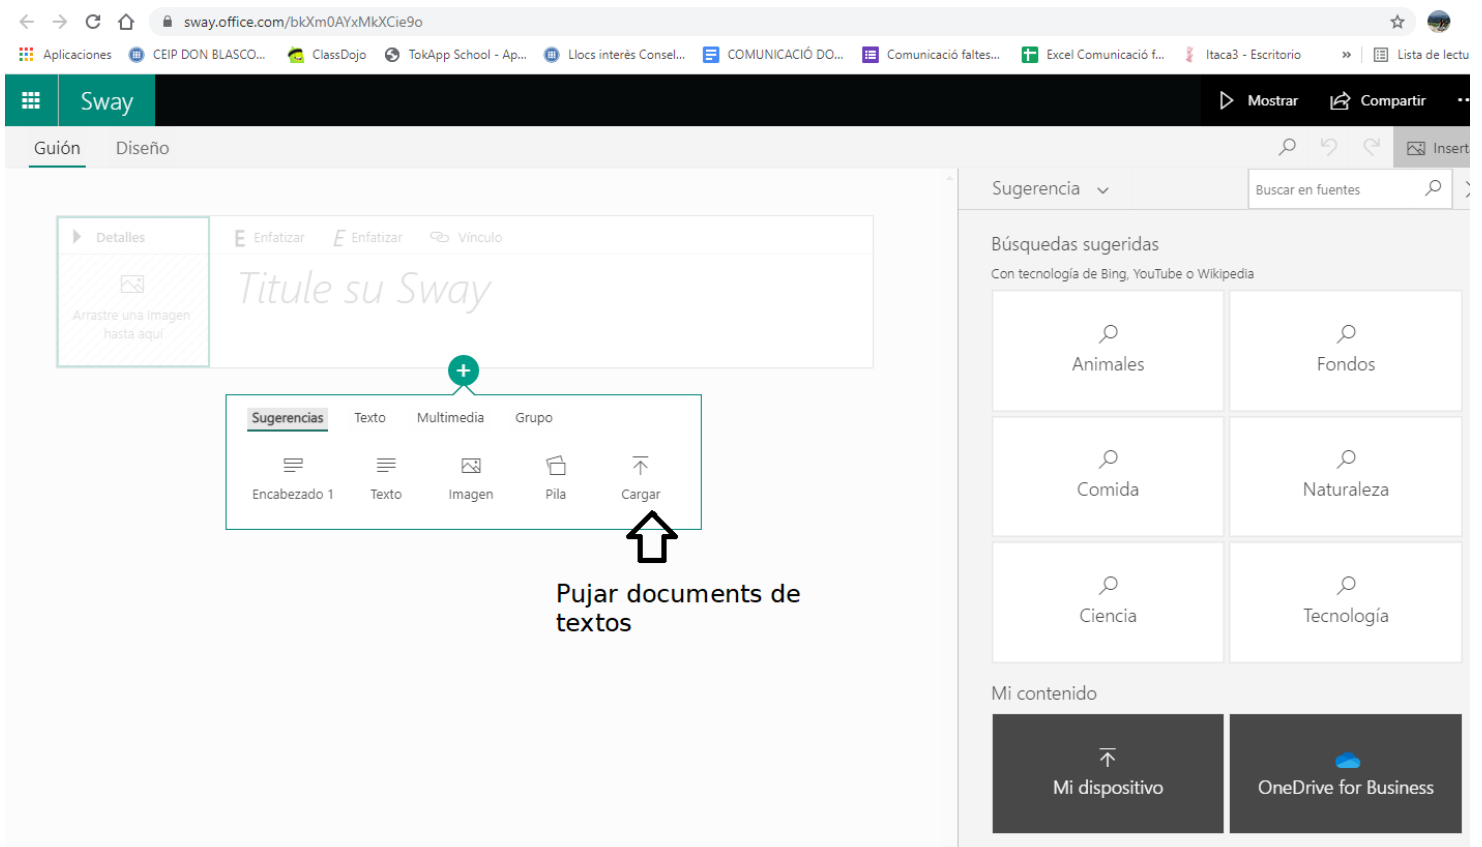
sway.office.com/bkXm0AYxMkXCie9o

Aplicaciones CEIP DON BLASCO... ClassDojo TokApp School - Ap... Llocs interès Consel... COMUNICACIÓ DO... Comunicació faltes... Excel Comunicació f... Itaca3 - Escritorio » Lista de lectu

Sway

Mostrar Compartir ···

Guión Diseño

Insert

Detalles

Arrastre una imagen hasta aquí

Enfatizar Enfatizar Vínculo

Titule su Sway

Sugerencias Texto Multimedia Grupo

Encabezado 1 Texto Imagen Pila Cargar

Pujar documents de textos

Sugerencia

Buscar en fuentes

Búsquedas sugeridas

Con tecnología de Bing, YouTube o Wikipedia

Animales

Fondos

Comida

Naturaleza

Ciencia

Tecnología

Mi contenido

Mi dispositivo

OneDrive for Business